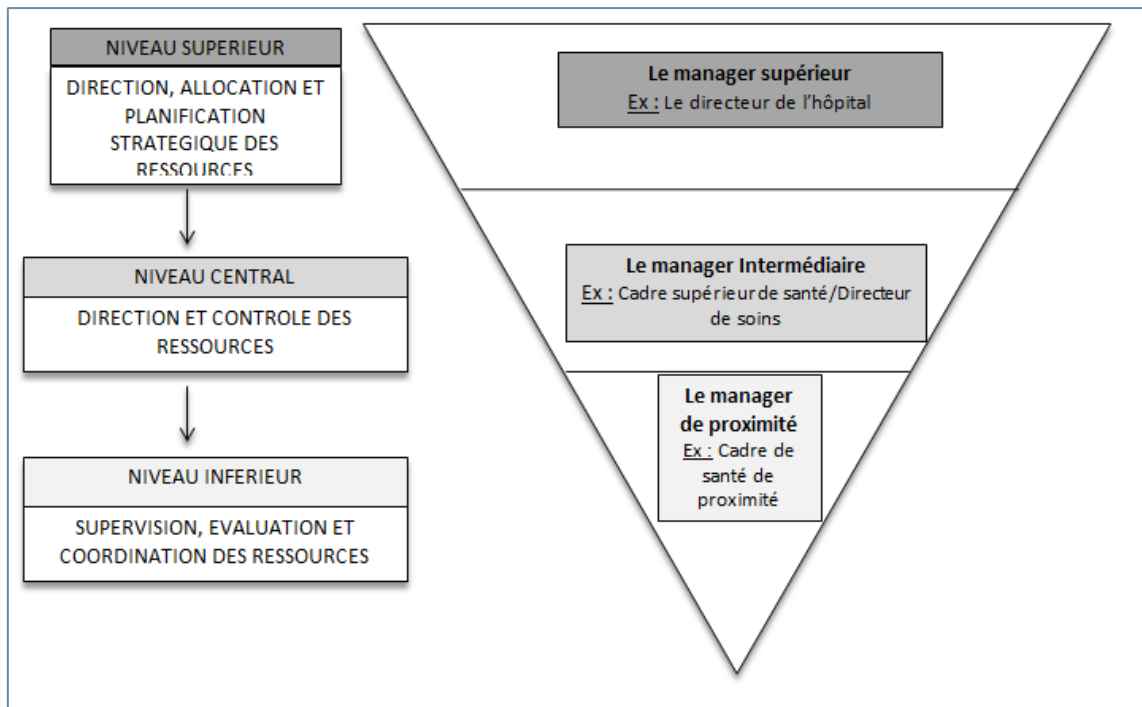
NIVEAU SUPERIEUR

DIRECTION, ALLOCATION ET PLANIFICATION STRATEGIQUE DES RESSOURCES

NIVEAU CENTRAL

DIRECTION ET CONTROLE DES RESSOURCES

NIVEAU INFERIEUR

SUPERVISION, EVALUATION ET COORDINATION DES RESSOURCES

Le manager supérieur
Ex : Le directeur de l'hôpital

Le manager Intermédiaire
Ex : Cadre supérieur de santé/Directeur de soins

Le manager de proximité
Ex : Cadre de santé de proximité